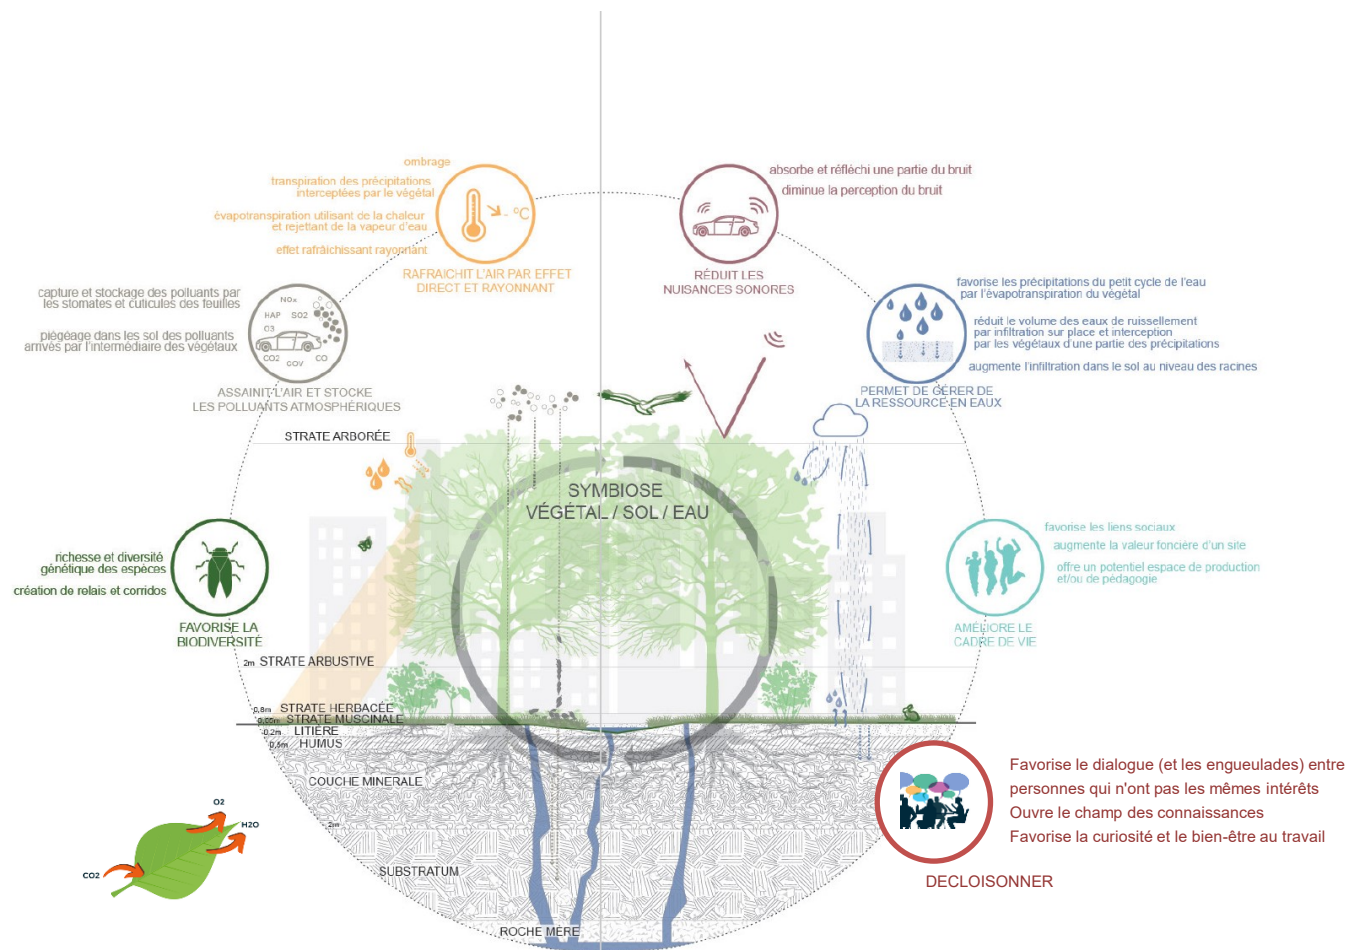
ombrage

transpiration des précipitations interceptées par le végétal

évapotranspiration utilisant de la chaleur et rejettant de la vapeur d'eau

effet rafraîchissant rayonnant

- °C

RAFRAICHIT L'AIR PAR EFFET DIRECT ET RAYONNANT

absorbe et réfléchi une partie du bruit

diminue la perception du bruit

RÉDUIT LES NUISANCES SONORES

capture et stockage des polluants par les stomates et cuticules des feuilles

piégeage dans les sol des polluants arrivés par l'intermédiaire des végétaux

NOx
HAP SO2
O3
CO2 CO
COV

ASSAINIT L'AIR ET STOCKE LES POLLUANTS ATMOSPHÉRIQUES

favorise les précipitations du petit cycle de l'eau par l'évapotranspiration du végétal

réduit le volume des eaux de ruissellement par infiltration sur place et interception par les végétaux d'une partie des précipitations

augmente l'infiltration dans le sol au niveau des racines

PERMET DE GÉRER DE LA RESSOURCE EN EAUX

STRATE ARBORÉE

SYMBIOSE
VÉGÉTAL / SOL / EAU

richesse et diversité génétique des espèces

création de relais et corridos

FAVORISE LA BIODIVERSITÉ

favorise les liens sociaux

augmente la valeur foncière d'un site

offre un potentiel espace de production et/ou de pédagogie

AMÉLIORE LE CADRE DE VIE

2m STRATE ARBUSTIVE

0,8m STRATE HERBACÉE
0,05m STRATE MUSCINALE
0,2m LITIÈRE
0,5m HUMUS

COUCHE MINERALE

2m

SUBSTRATUM

ROCHE MÈRE

O2
H2O
CO2

Favorise le dialogue (et les engueulades) entre personnes qui n'ont pas les mêmes intérêts
Ouvre le champ des connaissances
Favorise la curiosité et le bien-être au travail

DECLOISONNER